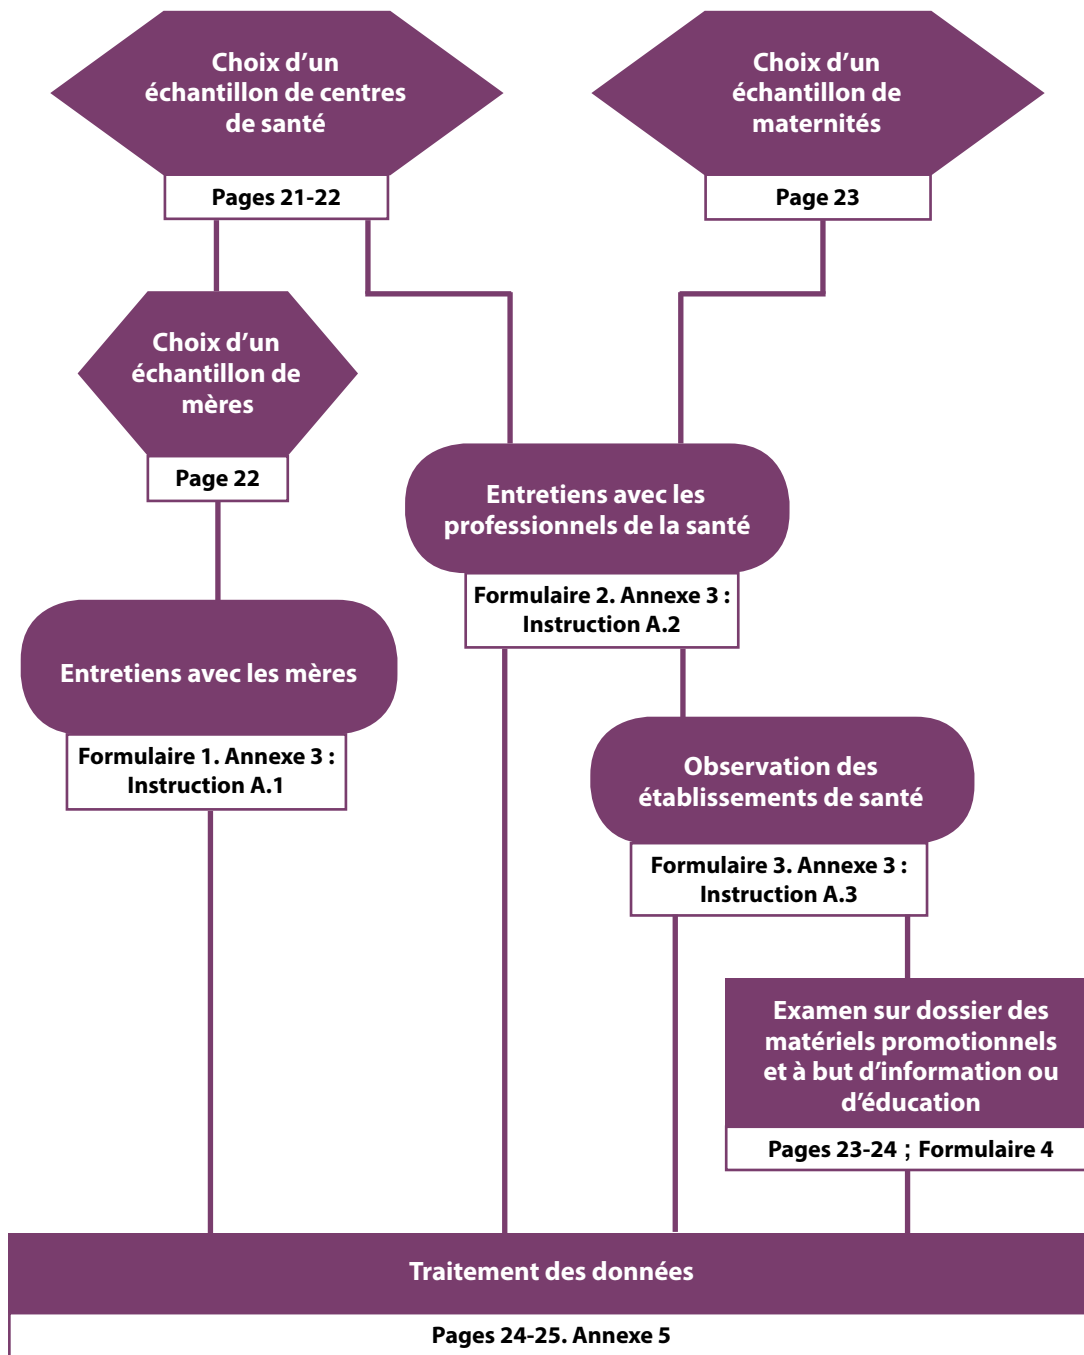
Choix d’un échantillon de centres de santé

Pages 21-22

Choix d’un échantillon de maternités

Page 23

Choix d’un échantillon de mères

Page 22

Entretiens avec les professionnels de la santé

Formulaire 2. Annexe 3 : Instruction A.2

Entretiens avec les mères

Formulaire 1. Annexe 3 : Instruction A.1

Observation des établissements de santé

Formulaire 3. Annexe 3 : Instruction A.3

Examen sur dossier des matériels promotionnels et à but d’information ou d’éducation

Pages 23-24 ; Formulaire 4

Traitement des données

Pages 24-25. Annexe 5